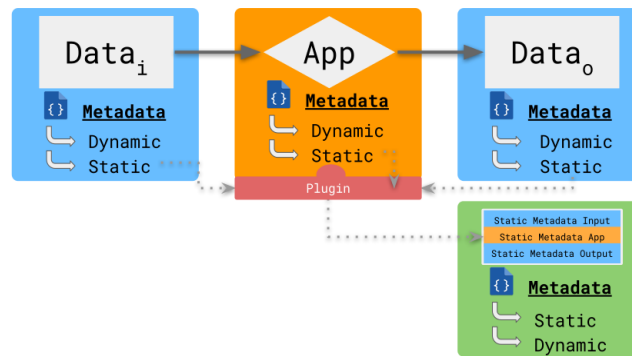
$\text{Data}_i$

Metadata

Dynamic

Static

App

Metadata

Dynamic

Static

Plugin

$\text{Data}_o$

Metadata

Dynamic

Static

Static Metadata Input

Static Metadata App

Static Metadata Output

Metadata

Static

Dynamic